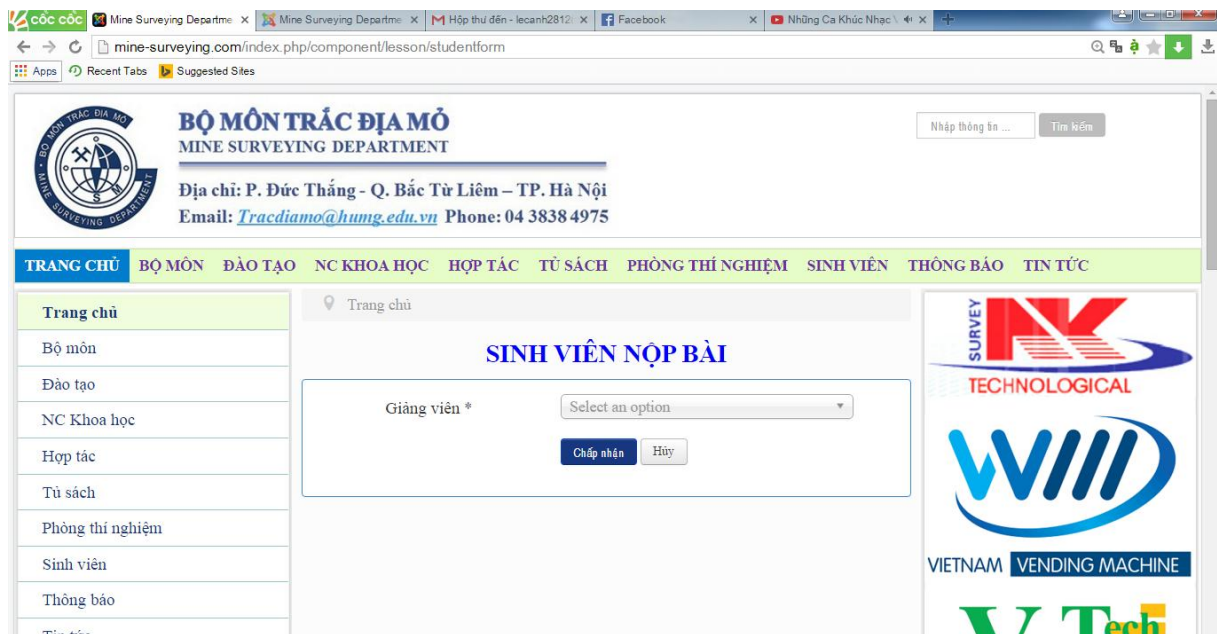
cốc cốc | Mine Surveying Departme × | Mine Surveying Departme × | Hộp thư đến - lecanh2812 × | Facebook × | Những Ca Khúc Nhạc × | +

mine-surveying.com/index.php/component/lesson/studentform

Apps | Recent Tabs | Suggested Sites

BỘ MÔN TRẮC ĐỊA MỎ
MINE SURVEYING DEPARTMENT

Địa chỉ: P. Đức Thắng - Q. Bắc Từ Liêm – TP. Hà Nội
Email: Tracdiamo@humg.edu.vn Phone: 04 3838 4975

BỘ MÔN TRẮC ĐỊA MỎ MINE SURVEYING DEPARTMENT S M

Nhập thông tin ... | Tìm kiếm

TRANG CHỦ | BỘ MÔN | ĐÀO TẠO | NC KHOA HỌC | HỢP TÁC | TỦ SÁCH | PHÒNG THÍ NGHIỆM | SINH VIÊN | THÔNG BÁO | TIN TỨC

Trang chủ
Bộ môn
Đào tạo
NC Khoa học
Hợp tác
Tủ sách
Phòng thí nghiệm
Sinh viên
Thông báo
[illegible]

Trang chủ

SINH VIÊN NỘP BÀI

Giảng viên * | Select an option

Chấp nhận | Hủy

SURVEY TECHNOLOGICAL

VIETNAM VENDING MACHINE

V Tech